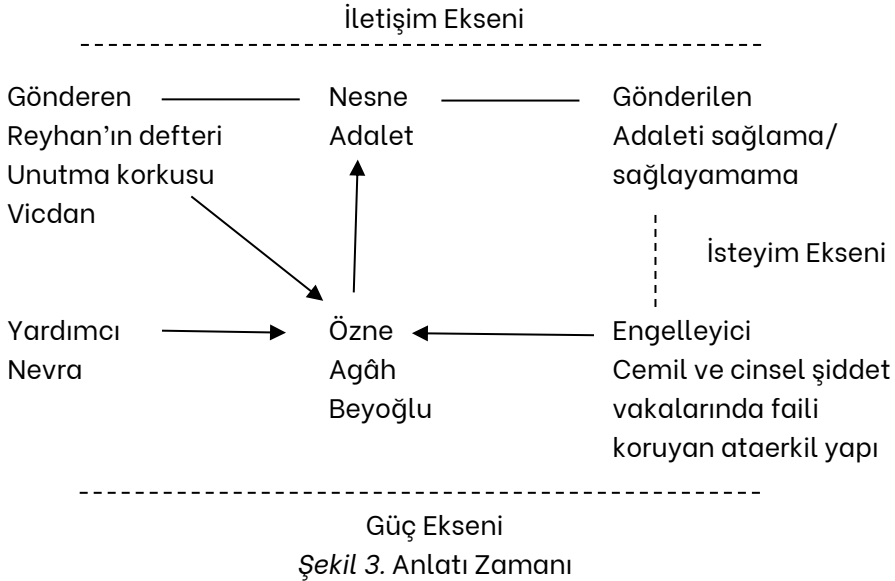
İletişim Ekseni

Gönderen
Reyhan'ın defteri
Unutma korkusu
Vicdan

Nesne
Adalet

Gönderilen
Adaleti sağlama/
sağlayamama

İsteyim Ekseni

Yardımcı
Nevra

Özne
Agâh
Beyoğlu

Engelleyici
Cemil ve cinsel şiddet vakalarında faili koruyan ataerkil yapı

Güç Ekseni

*Şekil 3.* Anlatı Zamanı